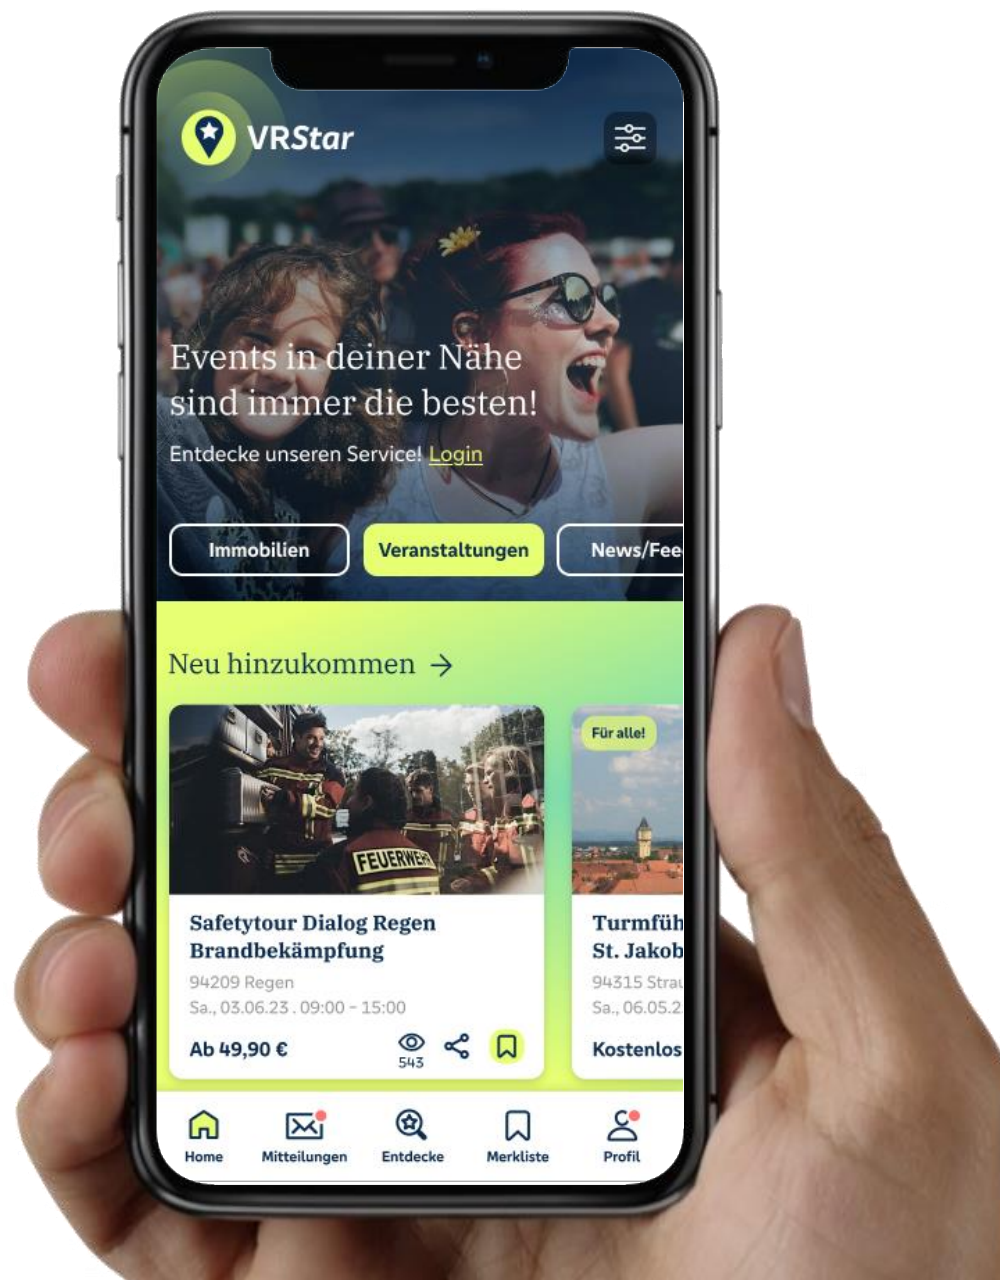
VRStar

Events in deiner Nähe sind immer die besten!

Entdecke unseren Service! Login

Immobilien
Veranstaltungen
News/Fee

Neu hinzukommen →

FEUERWEHR

Safetytour Dialog Regen Brandbekämpfung
94209 Regen
Sa., 03.06.23 . 09:00 - 15:00
Ab 49,90 €
543

Für alle!
Turmfüh
St. Jakob
94315 Strau
Sa., 06.05.2
Kostenlos

Home
Mitteilungen
Entdecke
Merkliste
Profil